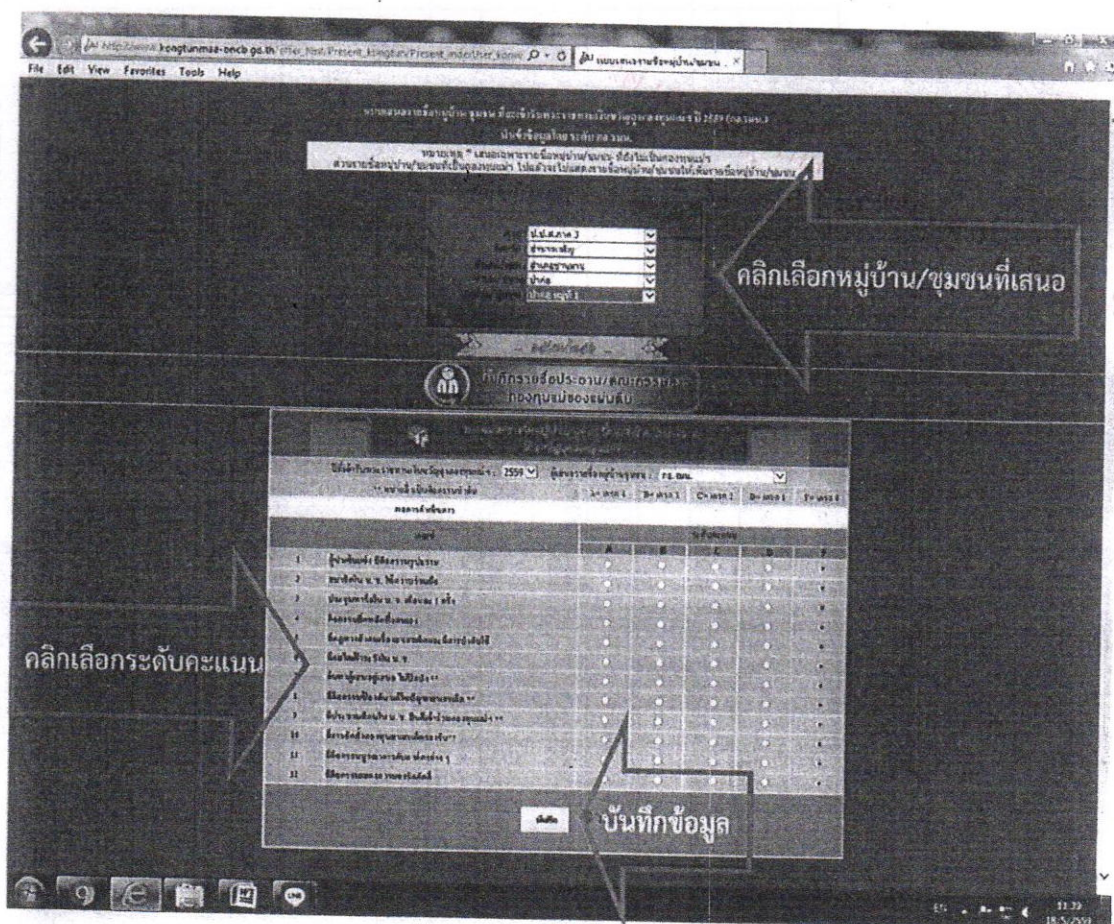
http://www.kongtunmae-oncb.go.th/
File Edit View Favorites Tools Help

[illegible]

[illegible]

คลิกเลือกหมู่บ้าน/ชุมชนที่เสนอ

บันทึกรายชื่อประธาน/คณะกรรมการ
กองทุนแม่ของแผ่นดิน

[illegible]

2559

| A | B | C | D | F |
|---|---|---|---|---|
| 1 | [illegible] | | | |
| 2 | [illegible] | | | |
| 3 | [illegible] | | | |
| 4 | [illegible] | | | |
| 5 | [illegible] | | | |
| 6 | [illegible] | | | |
| 7 | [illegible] | | | |
| 8 | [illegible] | | | |
| 9 | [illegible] | | | |
| 10 | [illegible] | | | |
| 11 | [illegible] | | | |
| 12 | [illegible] | | | |

คลิกเลือกระดับคะแนน

บันทึก

บันทึกข้อมูล

11:39
18/5/2016